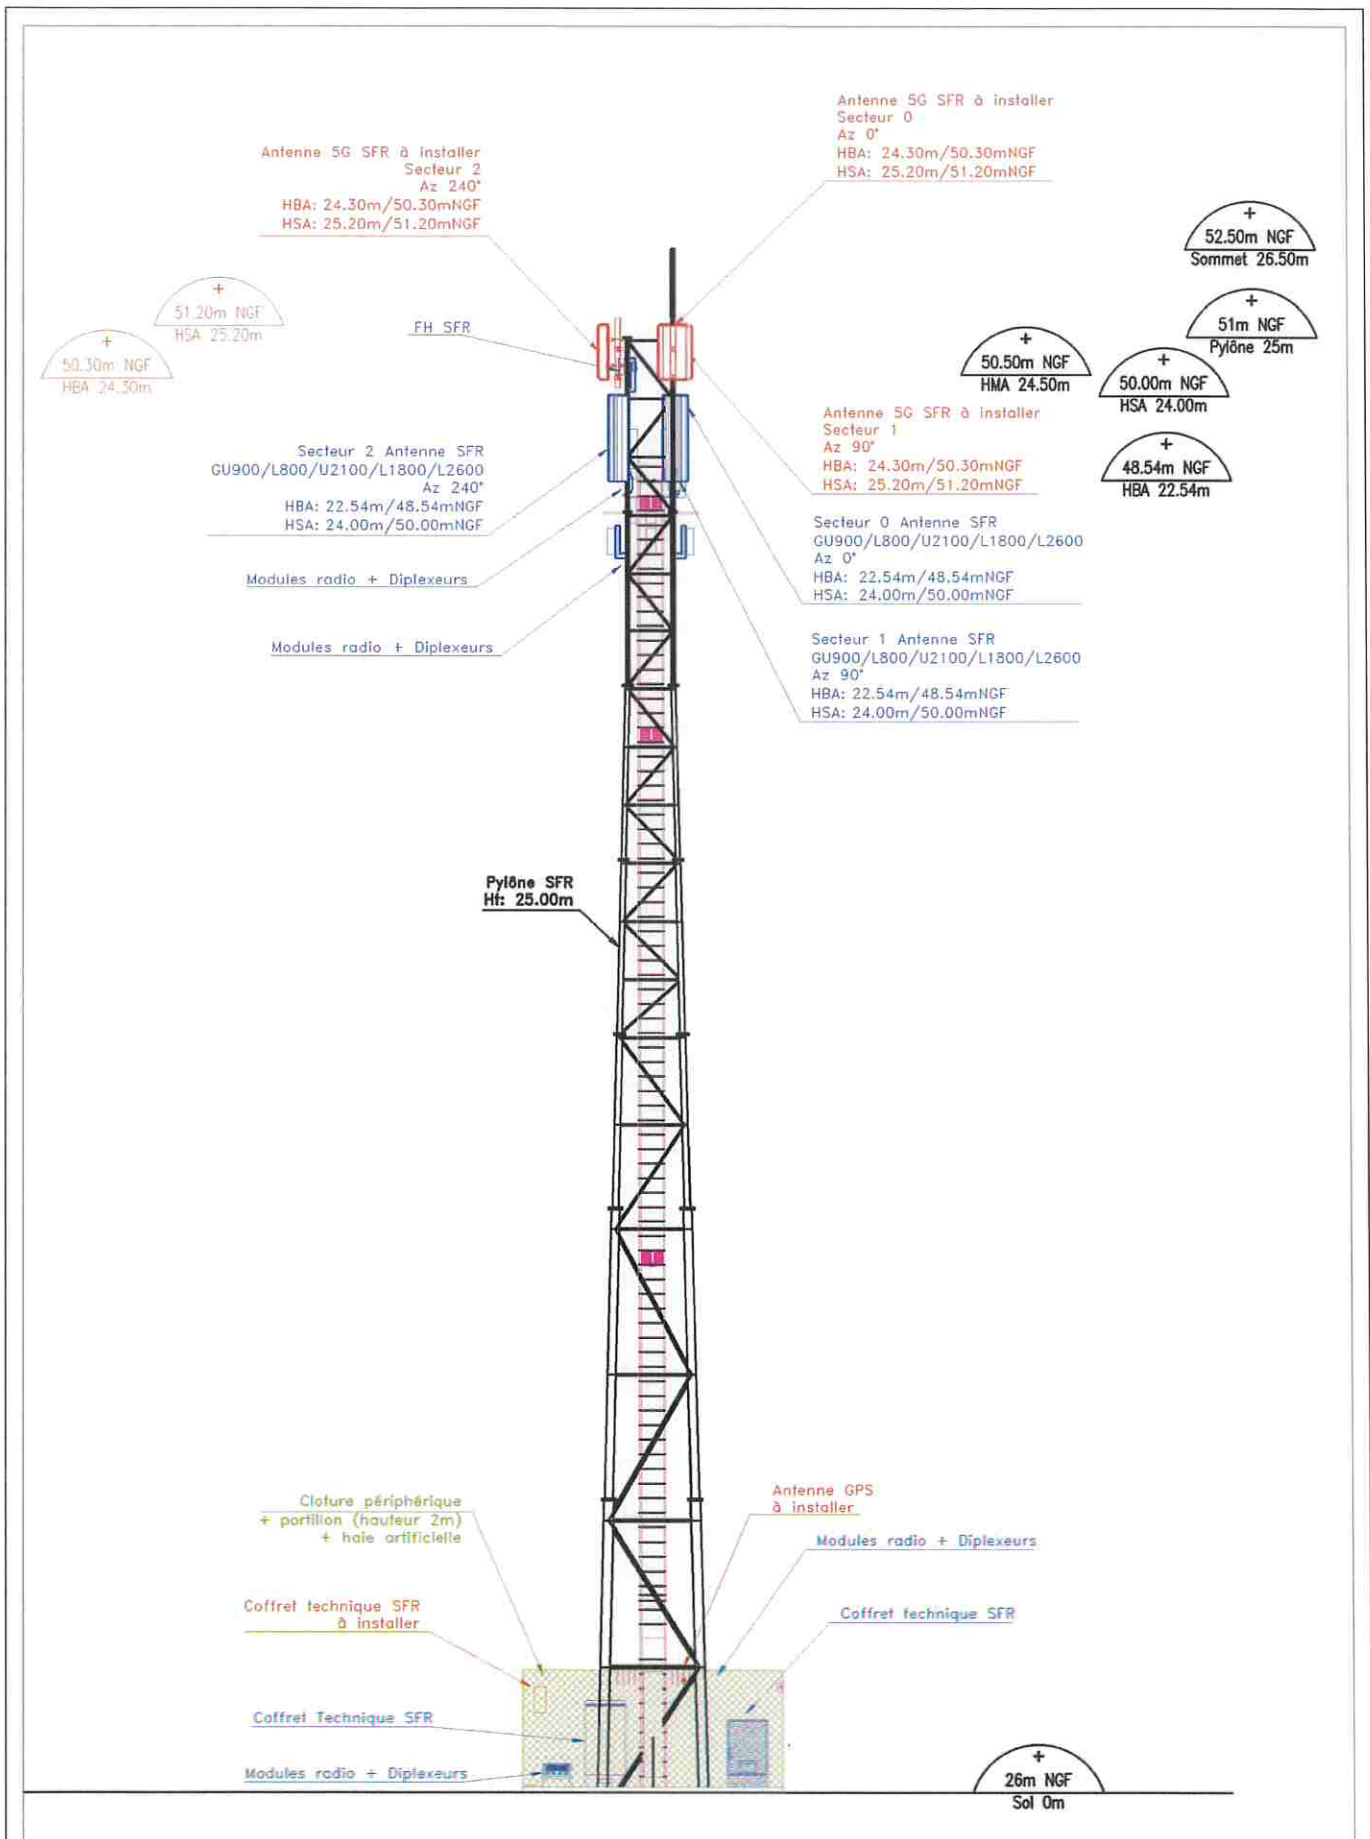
Antenne 5G SFR à installer
Secteur 0
Az 0°
HBA: 24.30m/50.30mNGF
HSA: 25.20m/51.20mNGF

Antenne 5G SFR à installer
Secteur 2
Az 240°
HBA: 24.30m/50.30mNGF
HSA: 25.20m/51.20mNGF

52.50m NGF
Sommet 26.50m

51.20m NGF
HSA 25.20m

50.30m NGF
HBA 24.30m

FH SFR

51m NGF
Pylône 25m

50.50m NGF
HMA 24.50m

50.00m NGF
HSA 24.00m

Antenne 5G SFR à installer
Secteur 1
Az 90°
HBA: 24.30m/50.30mNGF
HSA: 25.20m/51.20mNGF

48.54m NGF
HBA 22.54m

Secteur 2 Antenne SFR
GU900/L800/U2100/L1800/L2600
Az 240°
HBA: 22.54m/48.54mNGF
HSA: 24.00m/50.00mNGF

Secteur 0 Antenne SFR
GU900/L800/U2100/L1800/L2600
Az 0°
HBA: 22.54m/48.54mNGF
HSA: 24.00m/50.00mNGF

Modules radio + Diplexeurs

Modules radio + Diplexeurs

Secteur 1 Antenne SFR
GU900/L800/U2100/L1800/L2600
Az 90°
HBA: 22.54m/48.54mNGF
HSA: 24.00m/50.00mNGF

Pylône SFR
Hf: 25.00m

Cloture périphérique
+ portillon (hauteur 2m)
+ haie artificielle

Antenne GPS
à installer

Modules radio + Diplexeurs

Coffret technique SFR
à installer

Coffret technique SFR

Coffret Technique SFR

Modules radio + Diplexeurs

26m NGF
Sol 0m